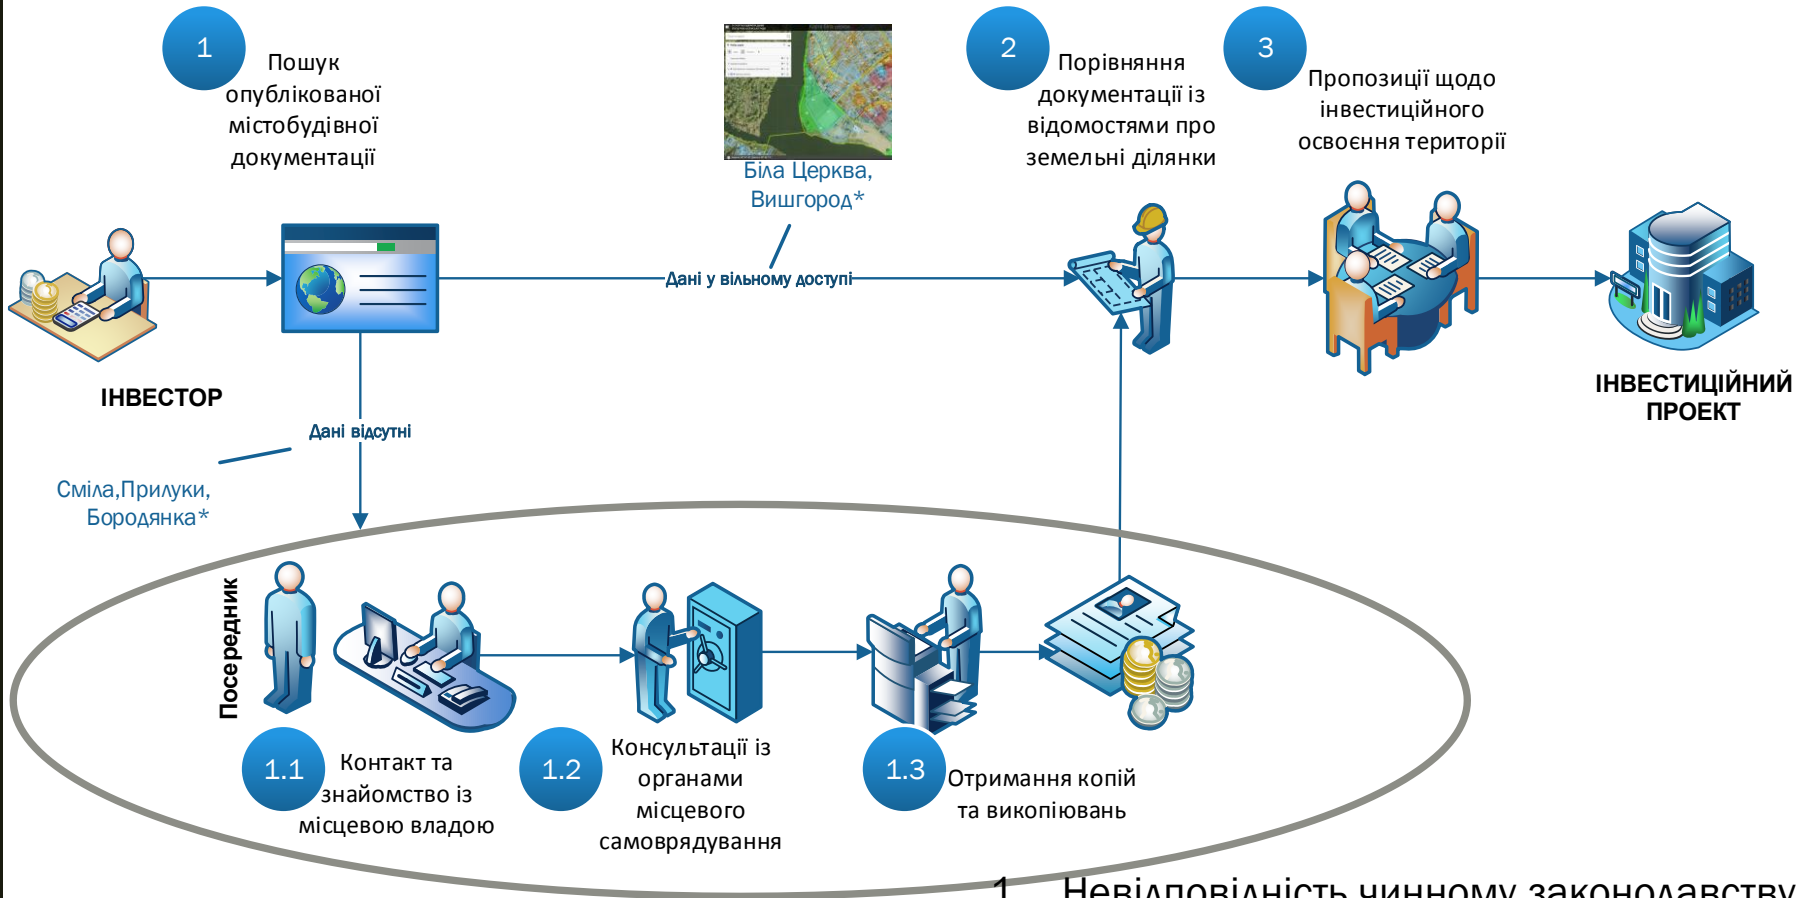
1
Пошук опублікованої містобудівної документації

Біла Церква, Вишгород*

2
Порівняння документації із відомостями про земельні ділянки

3
Пропозиції щодо інвестиційного освоєння території

Дані у вільному доступі

ІНВЕСТОР

ІНВЕСТИЦІЙНИЙ ПРОЕКТ

Дані відсутні

Сміла,Прилуки, Бородянка*

Посередник

1.1
Контакт та знайомство із місцевою владою

1.2
Консультації із органами місцевого самоврядування

1.3
Отримання копій та викопіювань

1. Невідповідність чинному законодавству